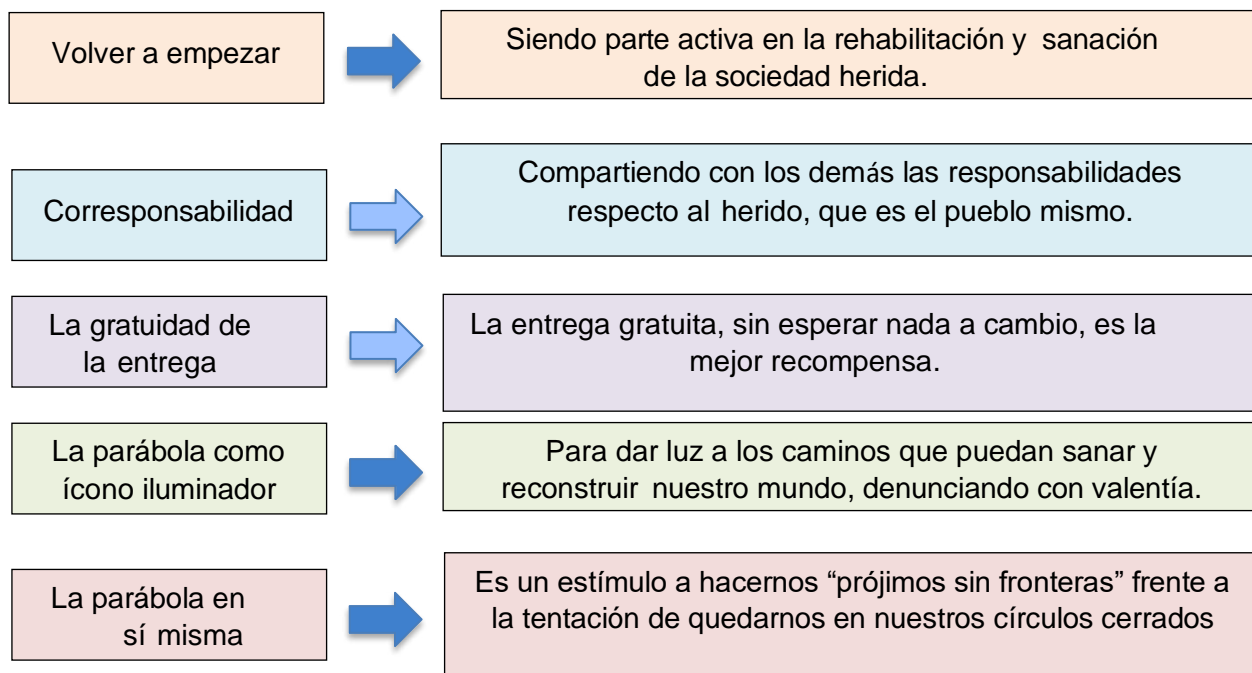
Volver a empezar

Siendo parte activa en la rehabilitación y sanación de la sociedad herida.

Corresponsabilidad

Compartiendo con los demás las responsabilidades respecto al herido, que es el pueblo mismo.

La gratuidad de la entrega

La entrega gratuita, sin esperar nada a cambio, es la mejor recompensa.

La parábola como ícono iluminador

Para dar luz a los caminos que puedan sanar y reconstruir nuestro mundo, denunciando con valentía.

La parábola en sí misma

Es un estímulo a hacernos “prójimos sin fronteras” frente a la tentación de quedarnos en nuestros círculos cerrados